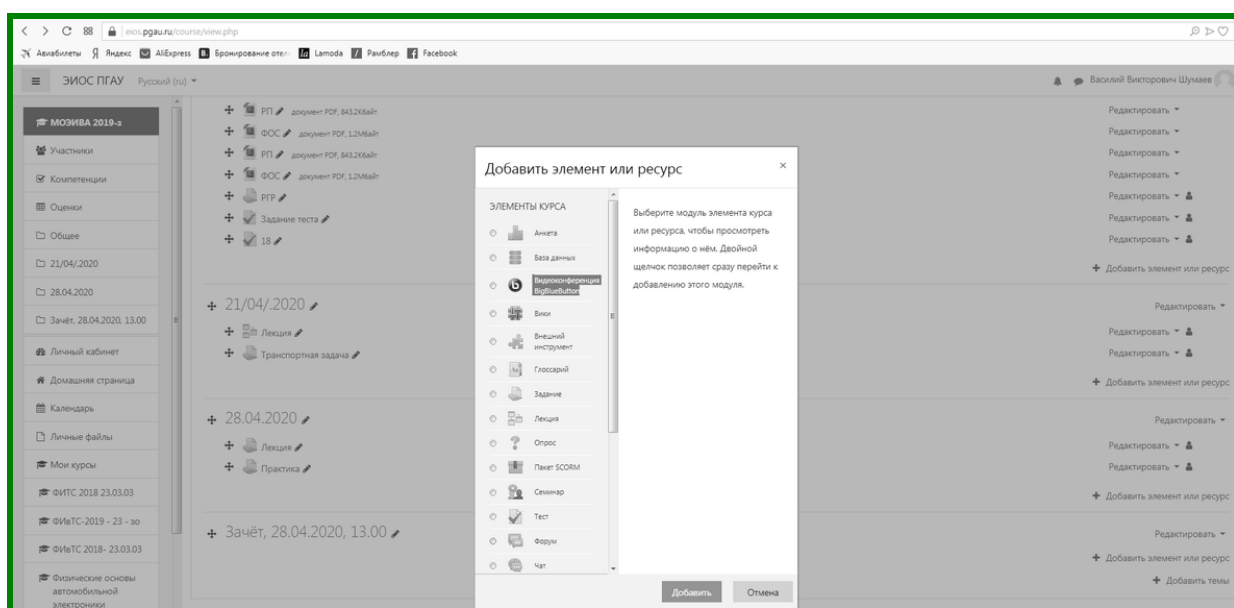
eios.pgau.ru/course/view.php

Авиабилеты Яндекс AliExpress Бронирование отел Lamoda Рамблер Facebook

ЭИОС ПГАУ Русский (ru)

Василий Викторович Шумаев

МОЭИВА 2019-з
Участники
Компетенции
Оценки
Общее
21/04/.2020
28.04.2020
Зачёт, 28.04.2020, 13.00
Личный кабинет
Домашняя страница
Календарь
Личные файлы
Мои курсы
ФИТС 2018 23.03.03
ФИвТС-2019 - 23 - зо
ФИвТС 2018- 23.03.03
Физические основы автомобильной электроники

РП документ PDF, 843.2Кбайт
ФОС документ PDF, 1.2Мбайт
РП документ PDF, 843.2Кбайт
ФОС документ PDF, 1.2Мбайт
РГР
Задание теста
18

21/04/.2020
Лекция
Транспортная задача

28.04.2020
Лекция
Практика

Зачёт, 28.04.2020, 13.00

Редактировать
Редактировать
Редактировать
Редактировать
Редактировать
Редактировать
Редактировать
Добавить элемент или ресурс
Редактировать
Редактировать
Редактировать
Добавить элемент или ресурс
Редактировать
Редактировать
Редактировать
Добавить элемент или ресурс
Редактировать
Добавить элемент или ресурс
Добавить темы

Добавить элемент или ресурс ×

ЭЛЕМЕНТЫ КУРСА
Анкета
База данных
Видеоконференция BigBlueButton
Вики
Внешний инструмент
Глоссарий
Задание
Лекция
Опрос
Пакет SCORM
Семинар
Тест
Форум
Чат

Выберите модуль элемента курса или ресурса, чтобы просмотреть информацию о нём. Двойной щелчок позволяет сразу перейти к добавлению этого модуля.

Добавить Отмена